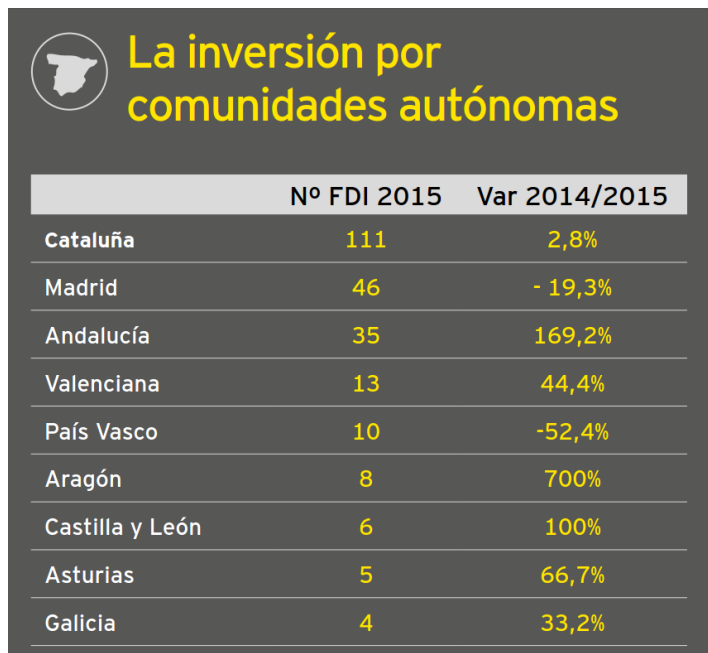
La inversión por comunidades autónomas

| | Nº FDI 2015 | Var 2014/2015 |
|---|---|---|
| Cataluña | 111 | 2,8% |
| Madrid | 46 | - 19,3% |
| Andalucía | 35 | 169,2% |
| Valenciana | 13 | 44,4% |
| País Vasco | 10 | -52,4% |
| Aragón | 8 | 700% |
| Castilla y León | 6 | 100% |
| Asturias | 5 | 66,7% |
| Galicia | 4 | 33,2% |